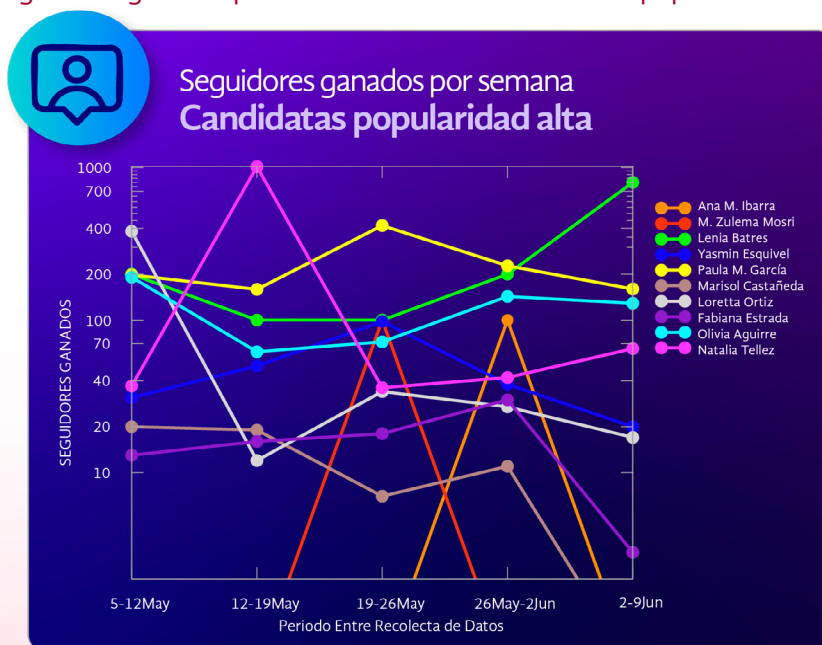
Seguidores ganados por semana
Candidatas popularidad alta

SEGUIDORES GANADOS

1000
700
400
200
100
70
40
20
10

5-12May
12-19May
19-26May
26May-2Jun
2-9Jun

Periodo Entre Recolecta de Datos

Ana M. Ibarra
M. Zulema Mosri
Lenia Batres
Yasmin Esquivel
Paula M. García
Marisol Castañeda
Loretta Ortiz
Fabiana Estrada
Olivia Aguirre
Natalia Tellez